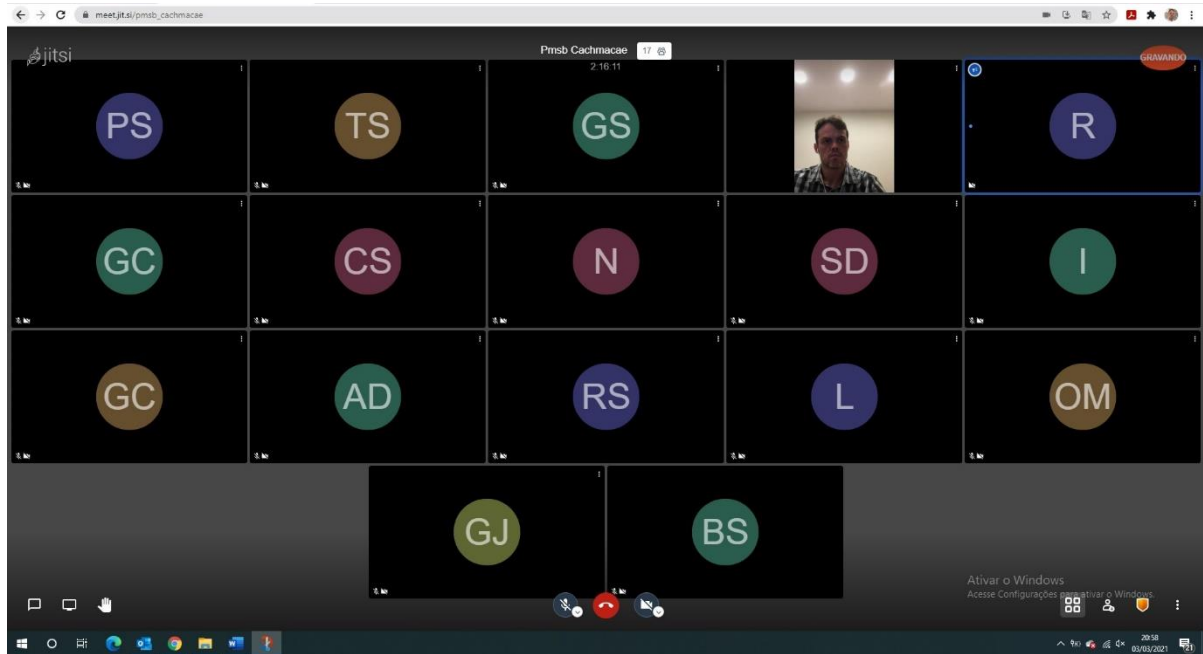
meet.jit.si/pmsb_cachmacae

jitsi

Pmsb Cachmacae 17

2:16:11

GRAVANDO

PS

TS

GS

R

GC

CS

N

SD

I

GC

AD

RS

L

OM

GJ

BS

Ativar o Windows
Acesse Configurações para ativar o Windows.

20:58
03/03/2021